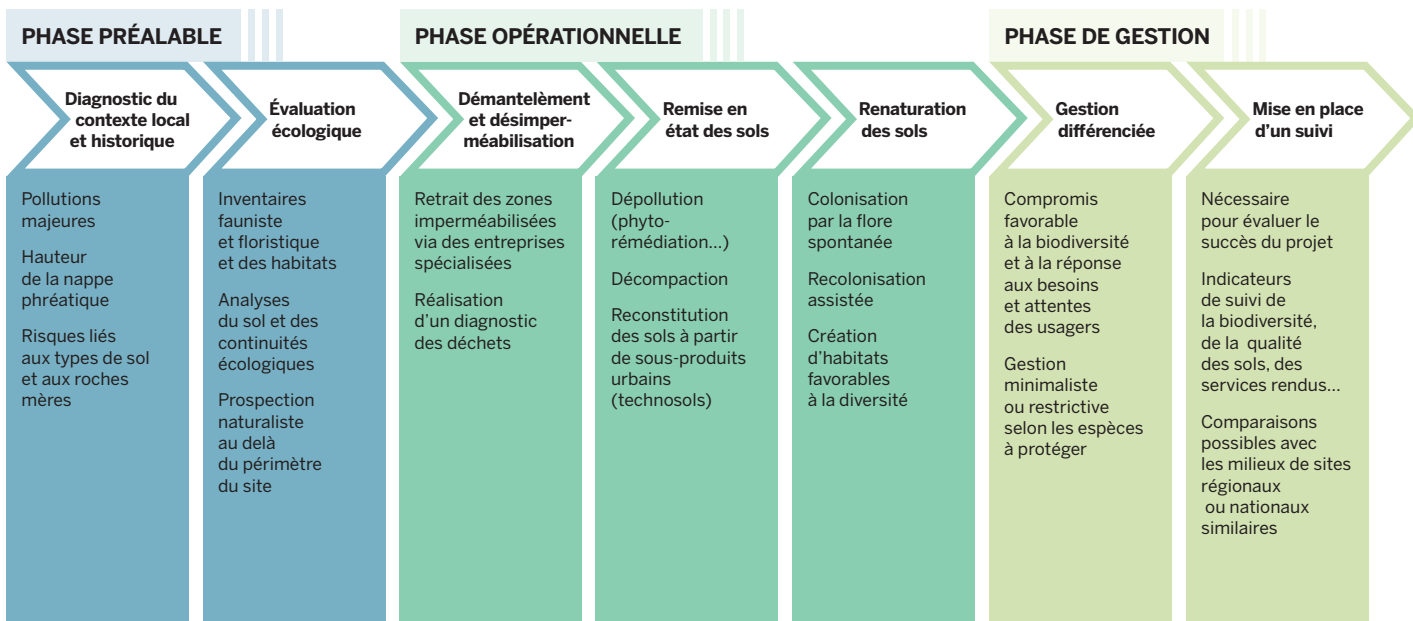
PHASE PRÉALABLE

Diagnostic du contexte local et historique

Pollutions majeures

Hauteur de la nappe phréatique

Risques liés aux types de sol et aux roches mères

Évaluation écologique

Inventaires fauniste et floristique et des habitats

Analyses du sol et des continuités écologiques

Prospection naturaliste au delà du périmètre du site

PHASE OPÉRATIONNELLE

Démantelèment et désimperméabilisation

Retrait des zones imperméabilisées via des entreprises spécialisées

Réalisation d'un diagnostic des déchets

Remise en état des sols

Dépollution (phytoremédiation...)

Décompaction

Reconstitution des sols à partir de sous-produits urbains (technosols)

Renaturation des sols

Colonisation par la flore spontanée

Recolonisation assistée

Création d'habitats favorables à la diversité

PHASE DE GESTION

Gestion différenciée

Compromis favorable à la biodiversité et à la réponse aux besoins et attentes des usagers

Gestion minimaliste ou restrictive selon les espèces à protéger

Mise en place d'un suivi

Nécessaire pour évaluer le succès du projet

Indicateurs de suivi de la biodiversité, de la qualité des sols, des services rendus...

Comparaisons possibles avec les milieux de sites régionaux ou nationaux similaires